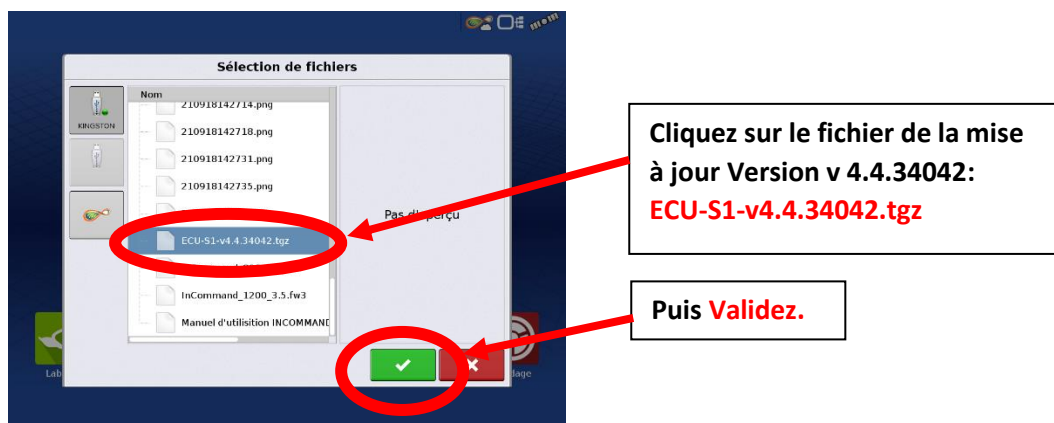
Sélection de fichiers

KINGSTON

Nom

210918142714.png

210918142718.png

210918142731.png

210918142735.png

ECU-S1-v4.4.34042.tgz

InCommand_1200_3.5.fw3

Manuel d'utilisition INCOMMAND

Pas d'aperçu

Lab

lage

Cliquez sur le fichier de la mise à jour Version v 4.4.34042: ECU-S1-v4.4.34042.tgz

Puis Validez.